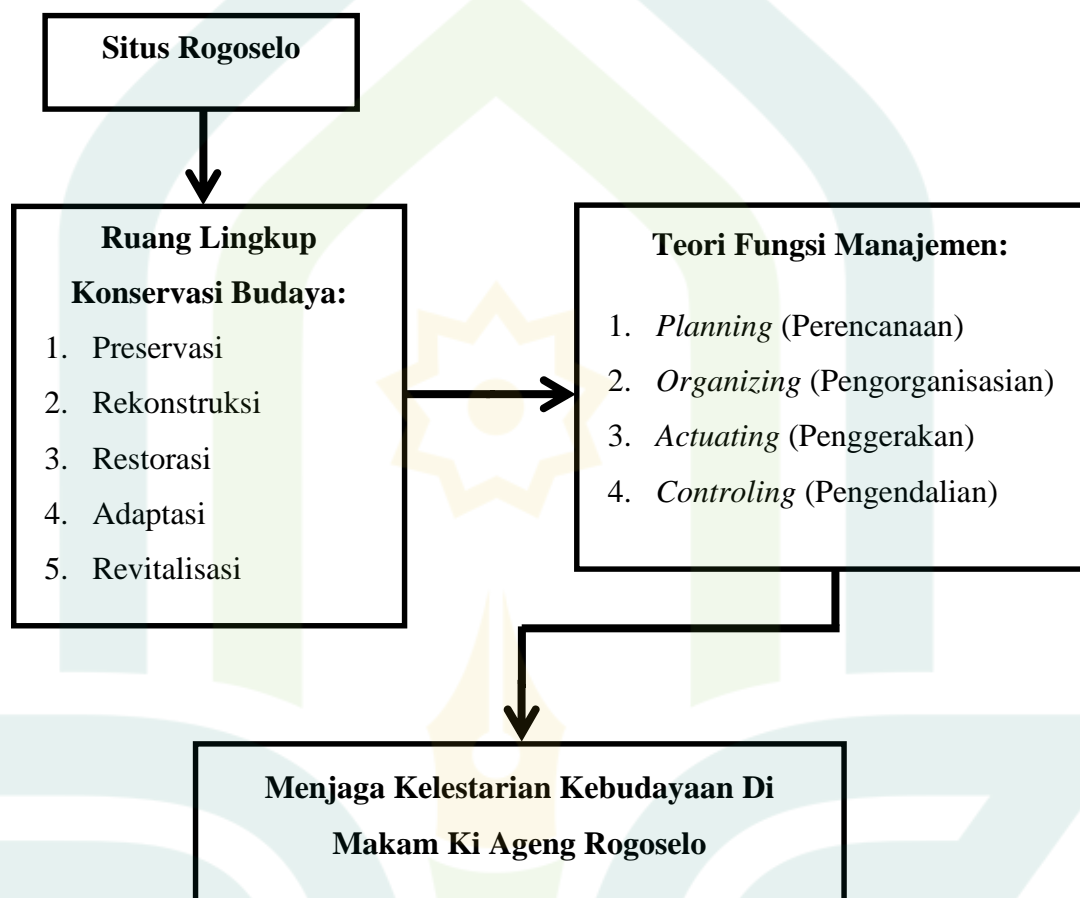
Situs Rogoselo

Ruang Lingkup Konservasi Budaya:
1. Preservasi
2. Rekonstruksi
3. Restorasi
4. Adaptasi
5. Revitalisasi

Teori Fungsi Manajemen:
1. *Planning* (Perencanaan)
2. *Organizing* (Pengorganisasian)
3. *Actuating* (Penggerakan)
4. *Controling* (Pengendalian)

Menjaga Kelestarian Kebudayaan Di Makam Ki Ageng Rogoselo